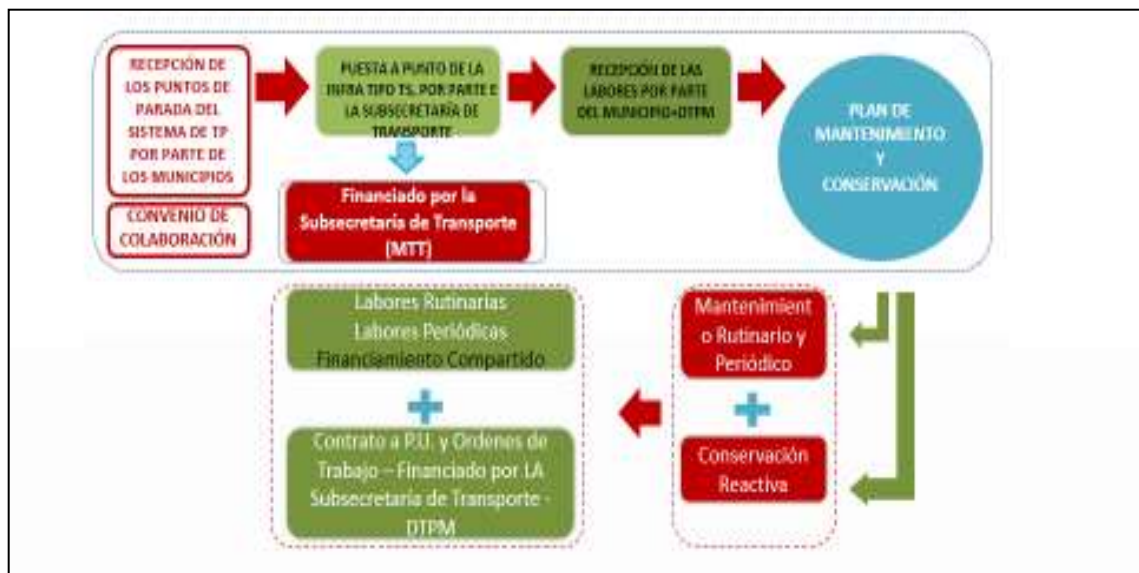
RECEPCIÓN DE LOS PUNTOS DE PARADA DEL SISTEMA DE TP POR PARTE DE LOS MUNICIPIOS

CONVENIO DE COLABORACIÓN

PUESTA A PUNTO DE LA INFRA TIPO TS, POR PARTE E LA SUBSECRETARÍA DE TRANSPORTE

Financiado por la Subsecretaría de Transporte (MTT)

RECEPCIÓN DE LAS LABORES POR PARTE DEL MUNICIPIO+DTPM

PLAN DE MANTENIMIENTO Y CONSERVACIÓN

Mantenimiento Rutinario y Periódico

+

Conservación Reactiva

Labores Rutinarias
Labores Periódicas
Financiamiento Compartido

+

Contrato a P.U. y Ordenes de Trabajo – Financiado por LA Subsecretaría de Transporte - DTPM